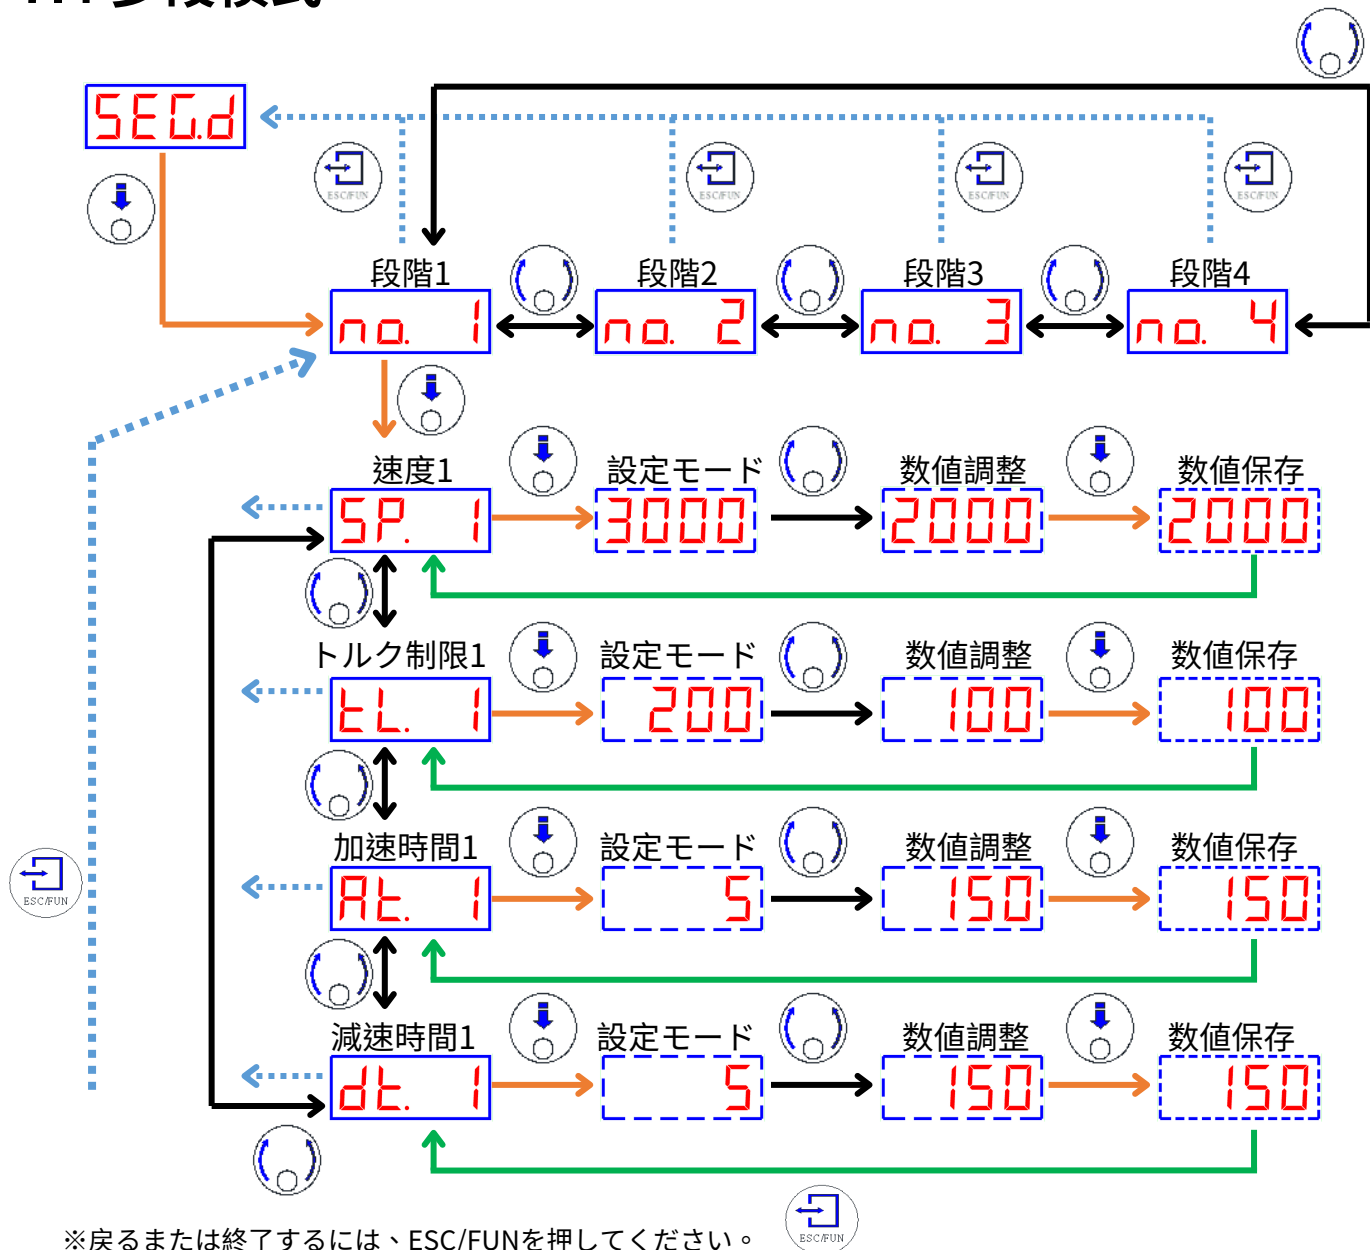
SEG.d

ESC/FUN

ESC/FUN

ESC/FUN

ESC/FUN

段階1
no. 1

段階2
no. 2

段階3
no. 3

段階4
no. 4

速度1
SP. 1

設定モード
3000

数値調整
2000

数値保存
2000

トルク制限1
tL. 1

設定モード
200

数値調整
100

数値保存
100

ESC/FUN

加速時間1
At. 1

設定モード
5

数値調整
150

数値保存
150

減速時間1
dt. 1

設定モード
5

数値調整
150

数値保存
150

※戻るまたは終了するには、ESC/FUNを押してください。

ESC/FUN